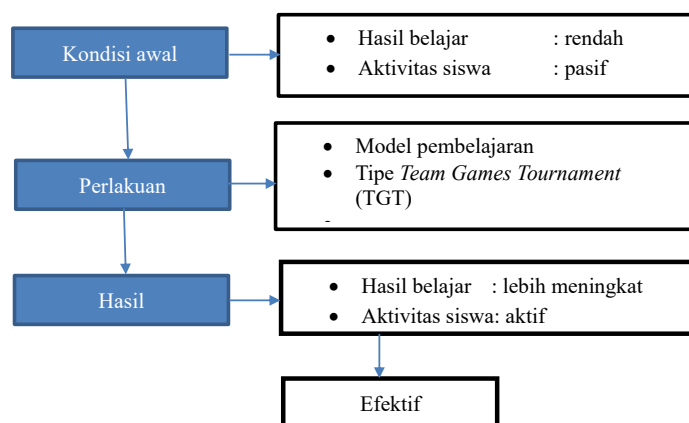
Kondisi awal

- Hasil belajar : rendah
- Aktivitas siswa : pasif

Perlakuan

- Model pembelajaran
- Tipe *Team Games Tournament* (TGT)

Hasil

- Hasil belajar : lebih meningkat
- Aktivitas siswa: aktif

Efektif